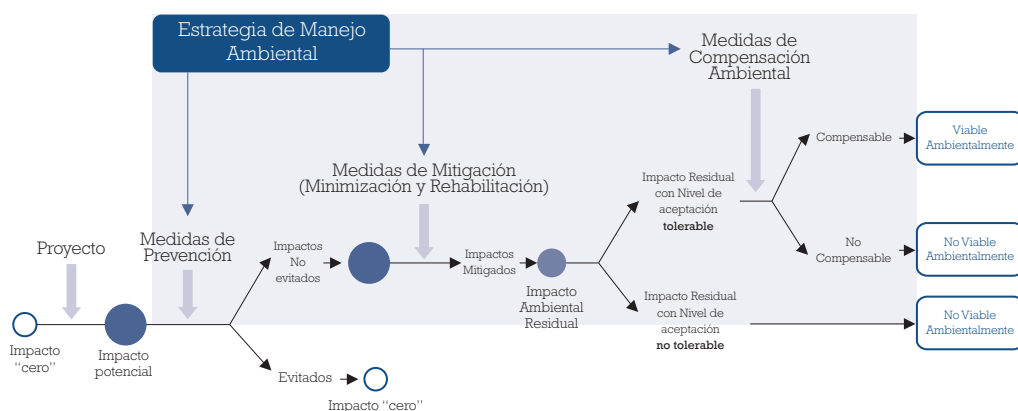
Estrategia de Manejo Ambiental

Medidas de Compensación Ambiental

Medidas de Mitigación (Minimización y Rehabilitación)

Proyecto

Medidas de Prevención

Impacto "cero"

Impacto potencial

Impactos No evitados

Evitados

Impacto "cero"

Impactos Mitigados

Impacto Ambiental Residual

Impacto Residual con Nivel de aceptación **tolerable**

Impacto Residual con Nivel de aceptación **no tolerable**

Compensable

No Compensable

Viable Ambientalmente

No Viable Ambientalmente

No Viable Ambientalmente